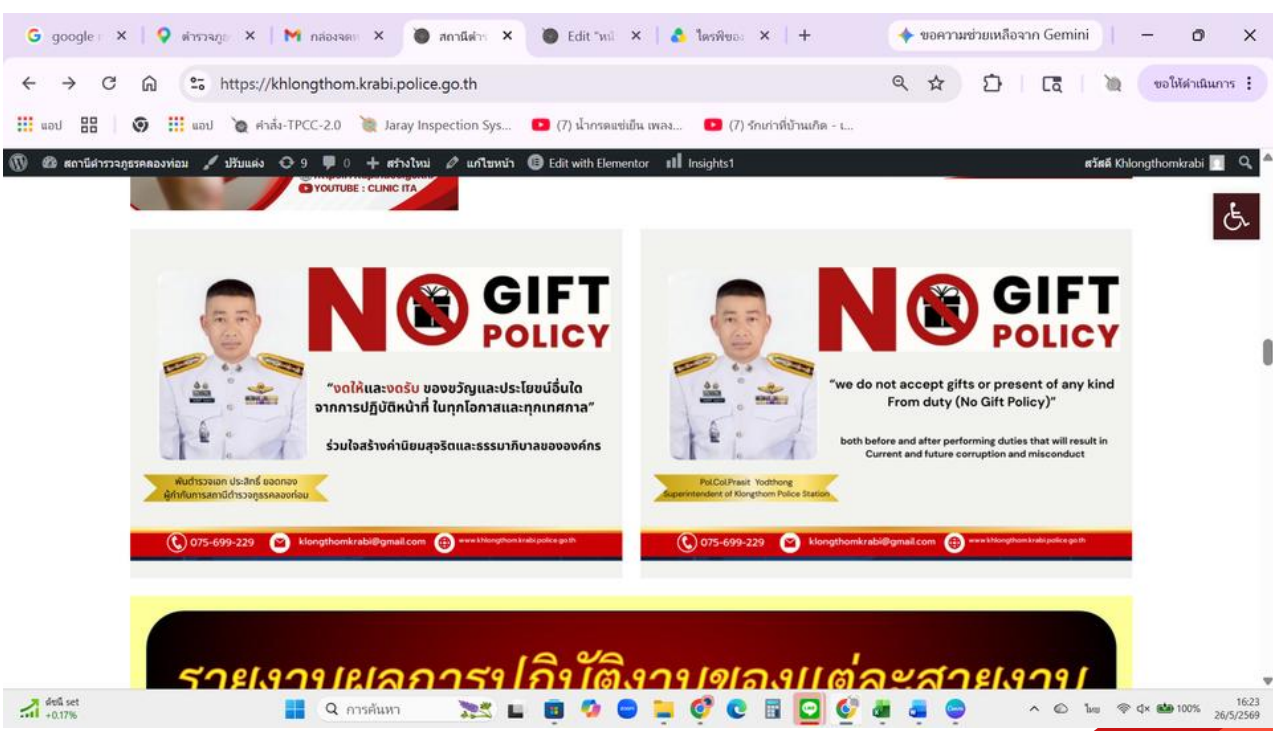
G google × | ตำรวจภูธ × | M กล่องจดห × | สถานีตำร × | Edit "หน้ × | ไดรฟ์ของ × | +
ขอความช่วยเหลือจาก Gemini

https://khlongthom.krabi.police.go.th
ขอให้ดำเนินการ

แอป | แอป | คำสั่ง-TPCC-2.0 | Jaray Inspection Sys... | (7) น้ำกรดแช่เย็น เพลง... | (7) รักเก่าที่บ้านเกิด - เ...

สถานีตำรวจภูธรคลองท่อม | ปรับแต่ง | 9 | 0 | + สร้างใหม่ | แก้ไขหน้า | Edit with Elementor | Insights1 | สวัสดี Khlongthomkrabi

YOUTUBE : CLINIC ITA

NO GIFT POLICY

"งดให้และงดรับ ของขวัญและประโยชน์อื่นใด จากการปฏิบัติหน้าที่ ในทุกโอกาสและทุกเทศกาล"

ร่วมใจสร้างค่านิยมสุจริตและธรรมาภิบาลขององค์กร

พันตำรวจเอก ประสิทธิ์ ยอดทอง
ผู้กำกับการสถานีตำรวจภูธรคลองท่อม

075-699-229 | klongthomkrabi@gmail.com | www.khlongthom.krabi.police.go.th

NO GIFT POLICY

"we do not accept gifts or present of any kind From duty (No Gift Policy)"

both before and after performing duties that will result in Current and future corruption and misconduct

Pol.Col.Prasit Yodthong
Superintendent of Klongthom Police Station

075-699-229 | klongthomkrabi@gmail.com | www.khlongthom.krabi.police.go.th

รายงานผลการปฏิบัติงานของแต่ละสายงาน

ดัชนี set +0.17%
การค้นหา
ไทย 100%
16:23
26/5/2569